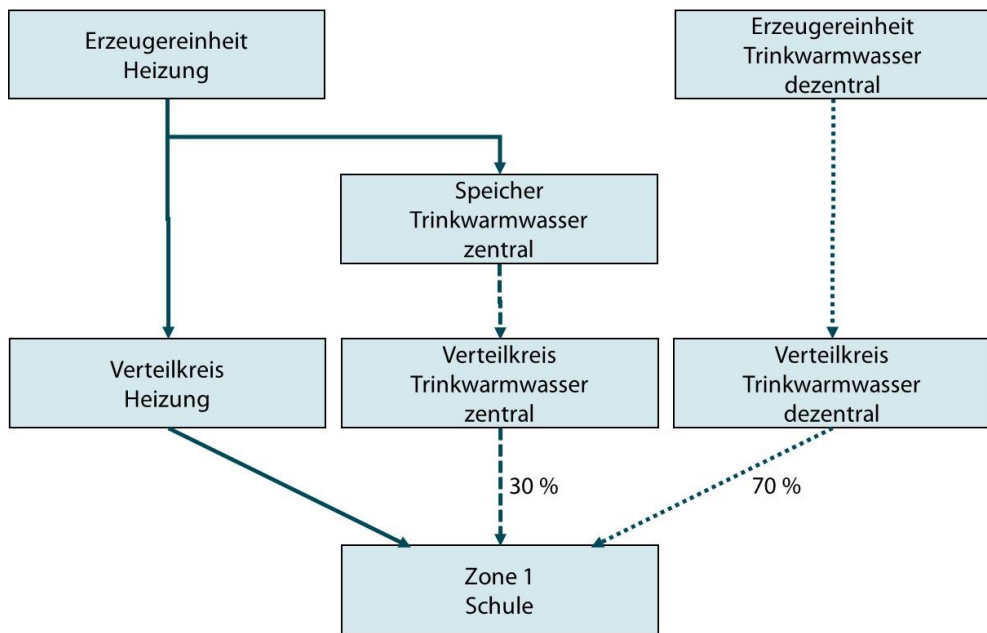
Erzeugereinheit Heizung

Erzeugereinheit Trinkwarmwasser dezentral

Speicher Trinkwarmwasser zentral

Verteilkreis Heizung

Verteilkreis Trinkwarmwasser zentral

Verteilkreis Trinkwarmwasser dezentral

30 %

70 %

Zone 1 Schule